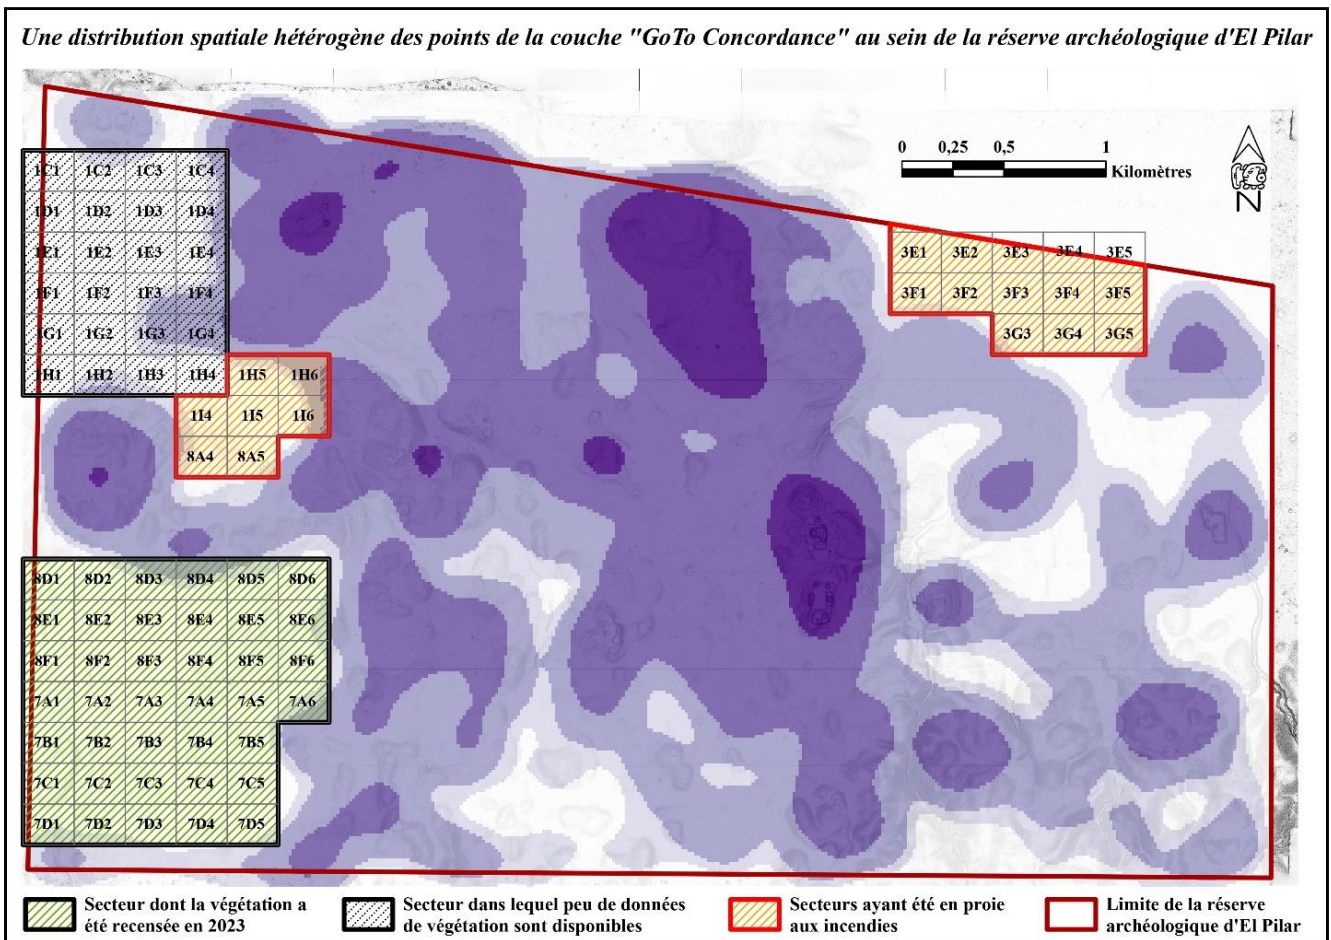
Une distribution spatiale hétérogène des points de la couche "GoTo Concordance" au sein de la réserve archéologique d'El Pilar

0 0,25 0,5 1
Kilomètres

N

| 1C1 | 1C2 | 1C3 | 1C4 |
|---|---|---|---|
| 1D1 | 1D2 | 1D3 | 1D4 |
| 1E1 | 1E2 | 1E3 | 1E4 |
| 1F1 | 1F2 | 1F3 | 1F4 |
| 1G1 | 1G2 | 1G3 | 1G4 |
| 1H1 | 1H2 | 1H3 | 1H4 |

1H5 1H6
1I4 1I5 1I6
8A4 8A5

3E1 3E2 3E3 3E4 3E5
3F1 3F2 3F3 3F4 3F5
3G3 3G4 3G5

| 8D1 | 8D2 | 8D3 | 8D4 | 8D5 | 8D6 |
|---|---|---|---|---|---|
| 8E1 | 8E2 | 8E3 | 8E4 | 8E5 | 8E6 |
| 8F1 | 8F2 | 8F3 | 8F4 | 8F5 | 8F6 |
| 7A1 | 7A2 | 7A3 | 7A4 | 7A5 | 7A6 |
| 7B1 | 7B2 | 7B3 | 7B4 | 7B5 | |
| 7C1 | 7C2 | 7C3 | 7C4 | 7C5 | |
| 7D1 | 7D2 | 7D3 | 7D4 | 7D5 | |

Secteur dont la végétation a été recensée en 2023
Secteur dans lequel peu de données de végétation sont disponibles
Secteurs ayant été en proie aux incendies
Limite de la réserve archéologique d'El Pilar